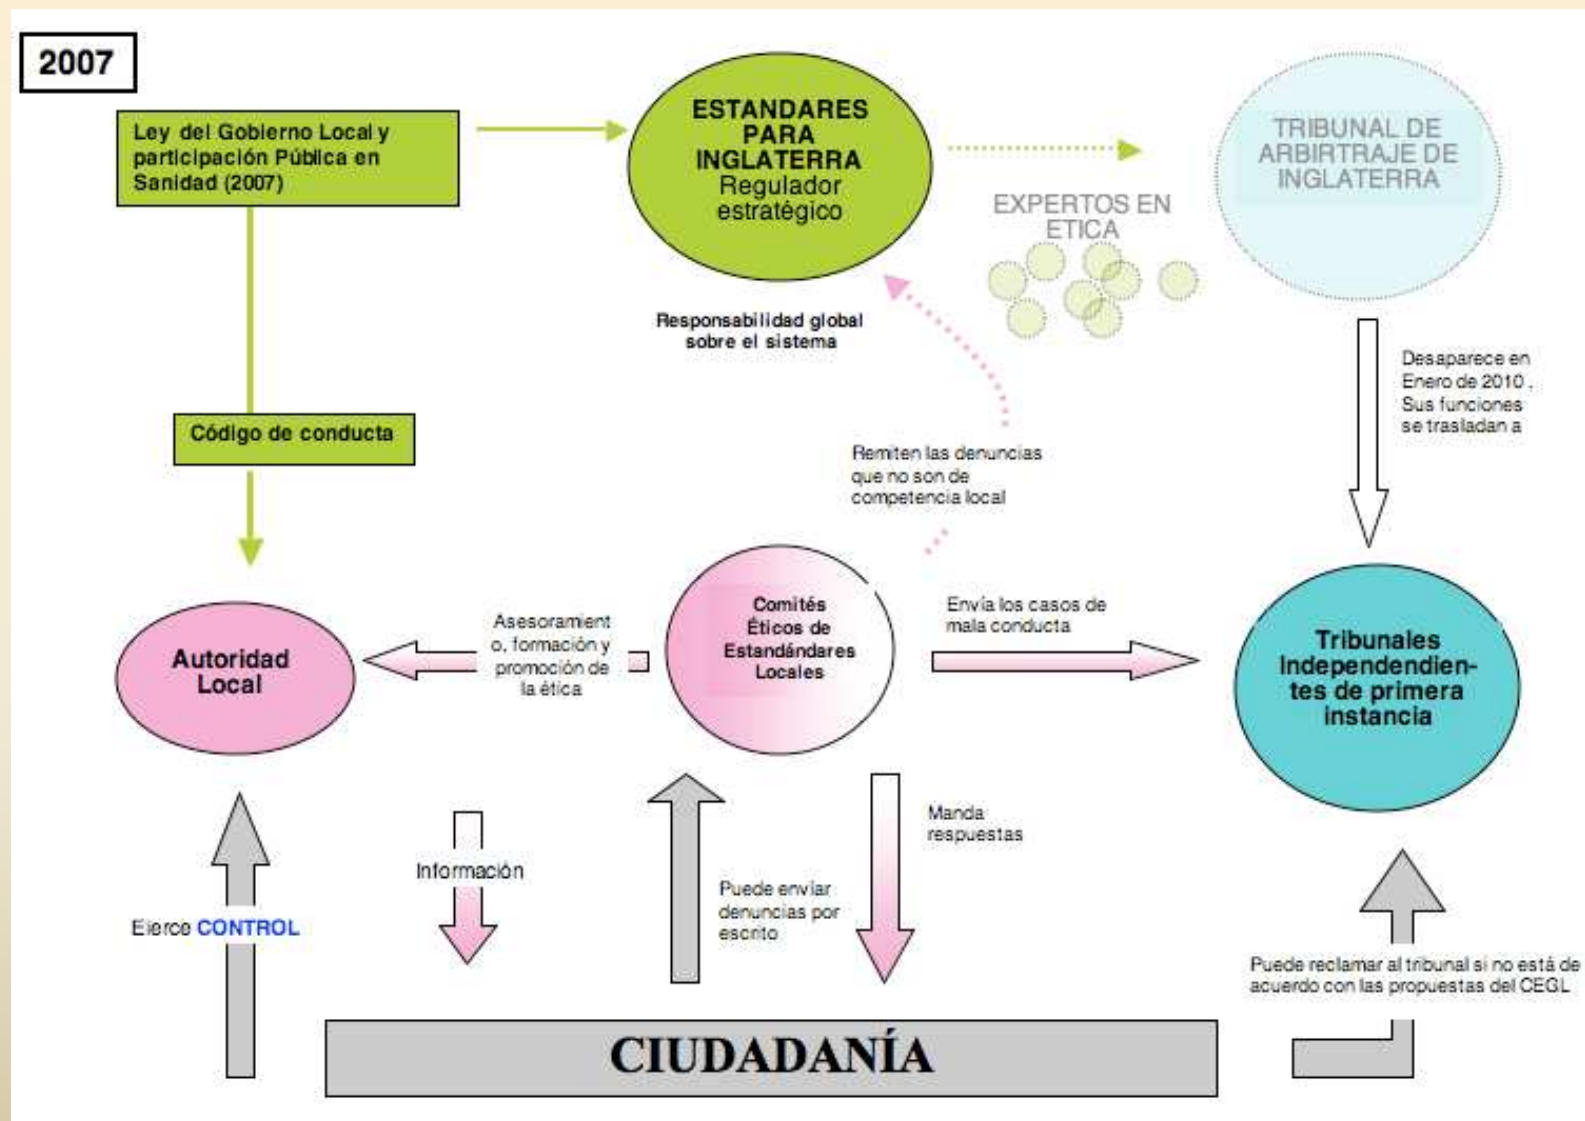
2007

Ley del Gobierno Local y participación Pública en Sanidad (2007)

ESTANDARES PARA INGLATERRA Regulador estratégico

EXPERTOS EN ETICA

TRIBUNAL DE ARBIRTRAJE DE INGLATERRA

Responsabilidad global sobre el sistema

Desaparece en Enero de 2010 . Sus funciones se trasladan a

Código de conducta

Remiten las denuncias que no son de competencia local

Autoridad Local

Asesoramiento, formación y promoción de la ética

Comités Éticos de Estandándares Locales

Envía los casos de mala conducta

Tribunales Independendientes de primera instancia

Manda respuestas

Información

Puede enviar denuncias por escrito

Eierce CONTROL

Puede reclamar al tribunal si no está de acuerdo con las propuestas del CEGL

CIUDADANÍA